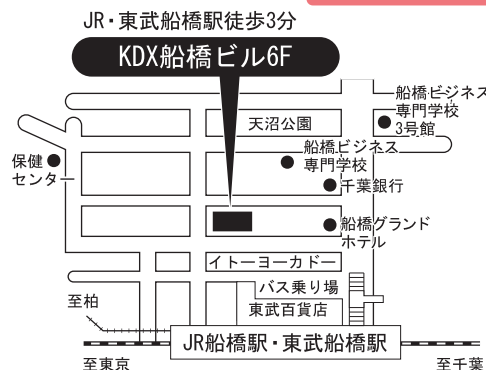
JR・東武船橋駅徒歩3分

KDX船橋ビル6F

船橋ビジネス専門学校3号館

天沼公園

船橋ビジネス専門学校

保健センター

千葉銀行

船橋グランドホテル

イトーヨーカドー

バス乗り場

東武百貨店

至柏

JR船橋駅・東武船橋駅

至東京

至千葉